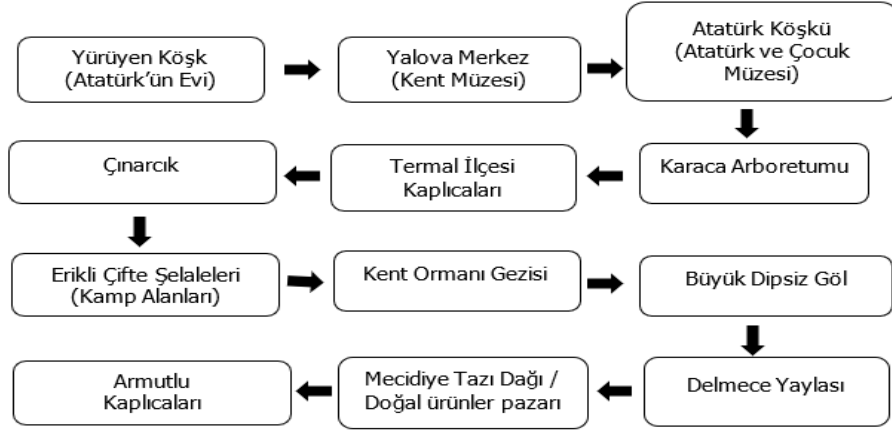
Yürüyen Köşk (Atatürk'ün Evi)

Yalova Merkez (Kent Müzesi)

Atatürk Köşkü (Atatürk ve Çocuk Müzesi)

Karaca Arboretumu

Termal İlçesi Kaplıcaları

Çınarcık

Erikli Çifte Şelaleleri (Kamp Alanları)

Kent Ormanı Gezisi

Büyük Dipsiz Göl

Delmece Yaylası

Mecidiye Tazı Dağı / Doğal ürünler pazarı

Armutlu Kaplıcaları